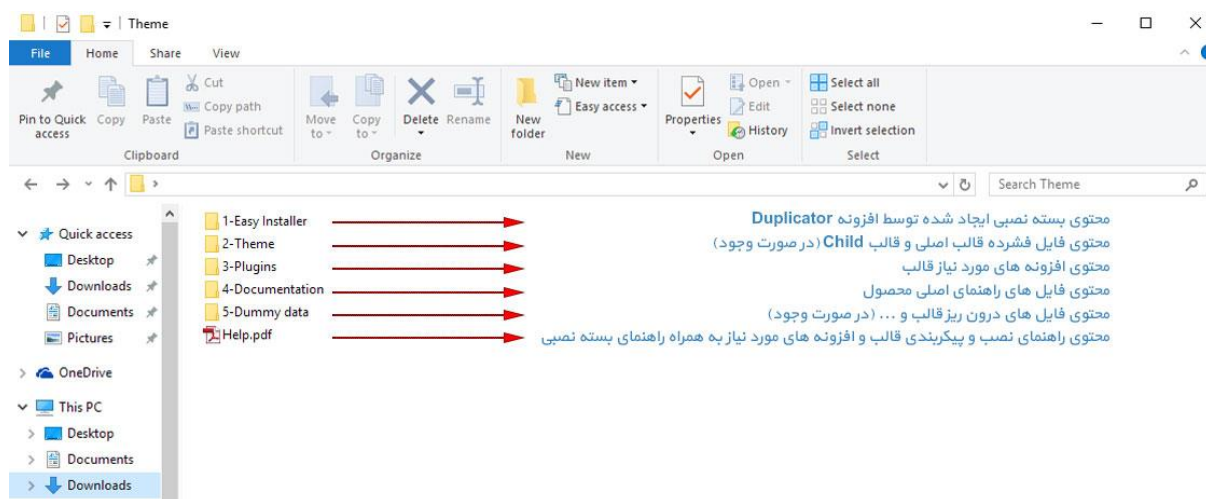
Theme

File Home Share View

Pin to Quick access Copy Paste Cut Copy path Paste shortcut
Clipboard

Move to Copy to Delete Rename
Organize

New folder New item Easy access
New

Properties Open Edit History
Open

Select all Select none Invert selection
Select

Search Theme

Quick access
Desktop
Downloads
Documents
Pictures
OneDrive
This PC
Desktop
Documents
Downloads

1-Easy Installer
2-Theme
3-Plugins
4-Documentation
5-Dummy data
Help.pdf

محتوی بسته نصبی ایجاد شده توسط افزونه Duplicator
محتوی فایل فشرده قالب اصلی و قالب Child (در صورت وجود)
محتوی افزونه های مورد نیاز قالب
محتوی فایل های راهنمای اصلی محصول
محتوی فایل های درون ریز قالب و ... (در صورت وجود)
محتوی راهنمای نصب و پیکربندی قالب و افزونه های مورد نیاز به همراه راهنمای بسته نصبی